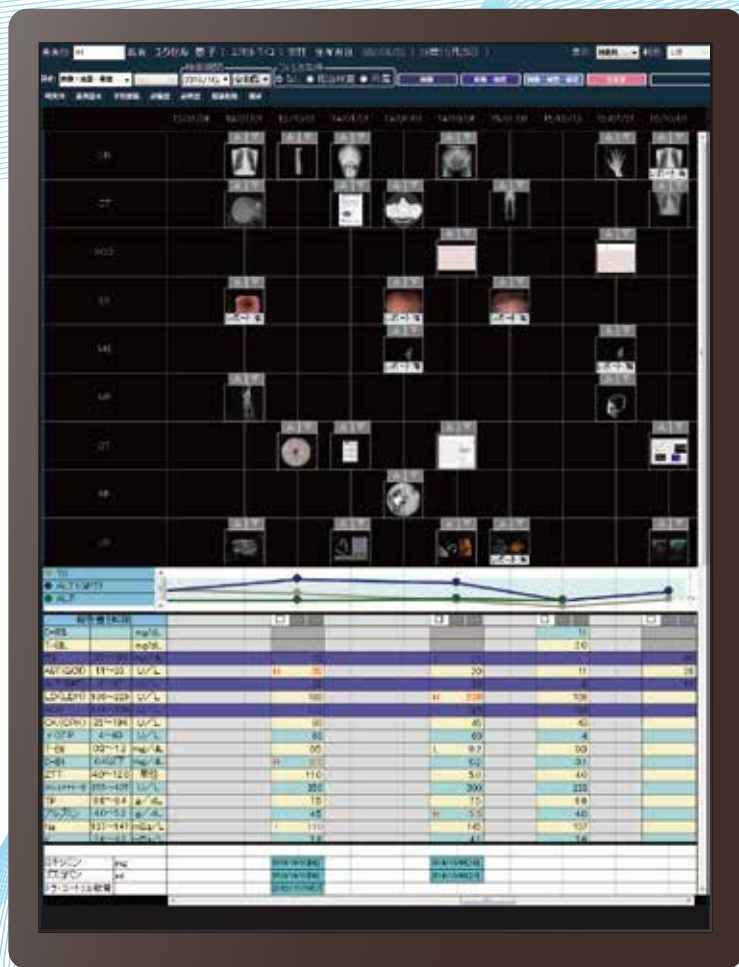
CR
CT
XA
ES
MR
DT
NM
US

TG
ALT(GPT)
ALP

D-BIL mg/dL
T-BIL mg/dL
AST(GOT) 13~33 U/L
LDH(LDH) 106~220 U/L
CK(CPK) 25~194 U/L
γ-GTP
T-BIL mg/dL
D-BIL mg/dL
ZTT
TP g/dL
アルブミン g/dL
Na mEq/L

リチウム
ミスタリン
ラ・コートリル軟膏